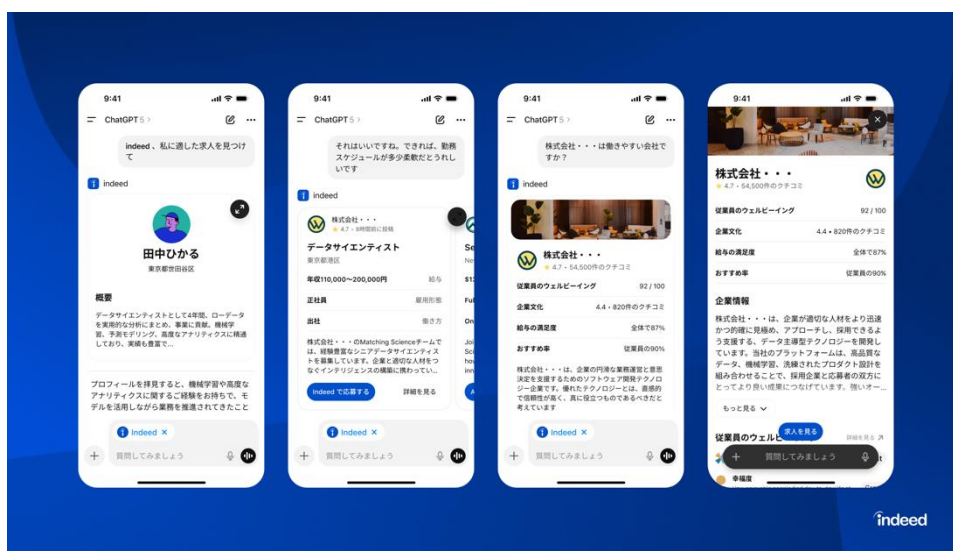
9:41

ChatGPT 5 >

indeed、私に適した求人を見つけて

indeed

田中ひかる
東京都世田谷区

概要
データサイエンティストとして4年間、ローデータを実用的な分析にまとめ、事業に貢献。機械学習、予測モデリング、高度なアナリティクスに精通しており、実績も豊富で…

プロフィールを拝見すると、機械学習や高度なアナリティクスに関するご経験をお持ちで、モデルを活用しながら業務を推進されてきたこと

Indeed ×

質問してみましょう

9:41

ChatGPT 5 >

それはいいですね。できれば、勤務スケジュールが多少柔軟だとうれしいです

indeed

株式会社・・・
4.7・5時間前に掲載

データサイエンティスト
東京都港区

年収110,000〜200,000円 | 給与
正社員 | 雇用形態
出社 | 働き方

株式会社・・・のMatching Scienceチームでは、経験豊富なシニアデータサイエンティストを募集しています。企業と適切な人材をつなぐインテリジェンスの構築に携わってい…

Indeed で応募する
詳細を見る

Se
Ne
$1
Ful
On
Joi
Sci
wh
A

Indeed ×

質問してみましょう

9:41

ChatGPT 5 >

株式会社・・・は働きやすい会社ですか？

indeed

株式会社・・・
4.7・54,500件のクチコミ

従業員のウェルビーイング | 92 / 100
企業文化 | 4.4・820件のクチコミ
給与の満足度 | 全体で87%
おすすめ率 | 従業員の90%

株式会社・・・は、企業の円滑な業務運営と意思決定を支援するためのソフトウェア開発テクノロジー企業です。優れたテクノロジーとは、最終的で信頼性が高く、真に役立つものであるべきだと考えています

Indeed ×

質問してみましょう

9:41

株式会社・・・
4.7・54,500件のクチコミ

| 従業員のウェルビーイング | 92 / 100 |
|---|---|
| 企業文化 | 4.4・820件のクチコミ |
| 給与の満足度 | 全体で87% |
| おすすめ率 | 従業員の90% |

企業情報
株式会社・・・は、企業が適切な人材をより迅速かつ的確に見極め、アプローチし、採用できるよう支援する、データ主導型テクノロジーを開発しています。当社のプラットフォームは、高品質なデータ、機械学習、洗練されたプロダクト設計を組み合わせることで、採用企業と応募者の双方にとってより良い成果につなげています。強いオー…

もっと見る

従業員のウェルビ
求人を見る
詳細を見る

質問してみましょう

幸福度

indeed